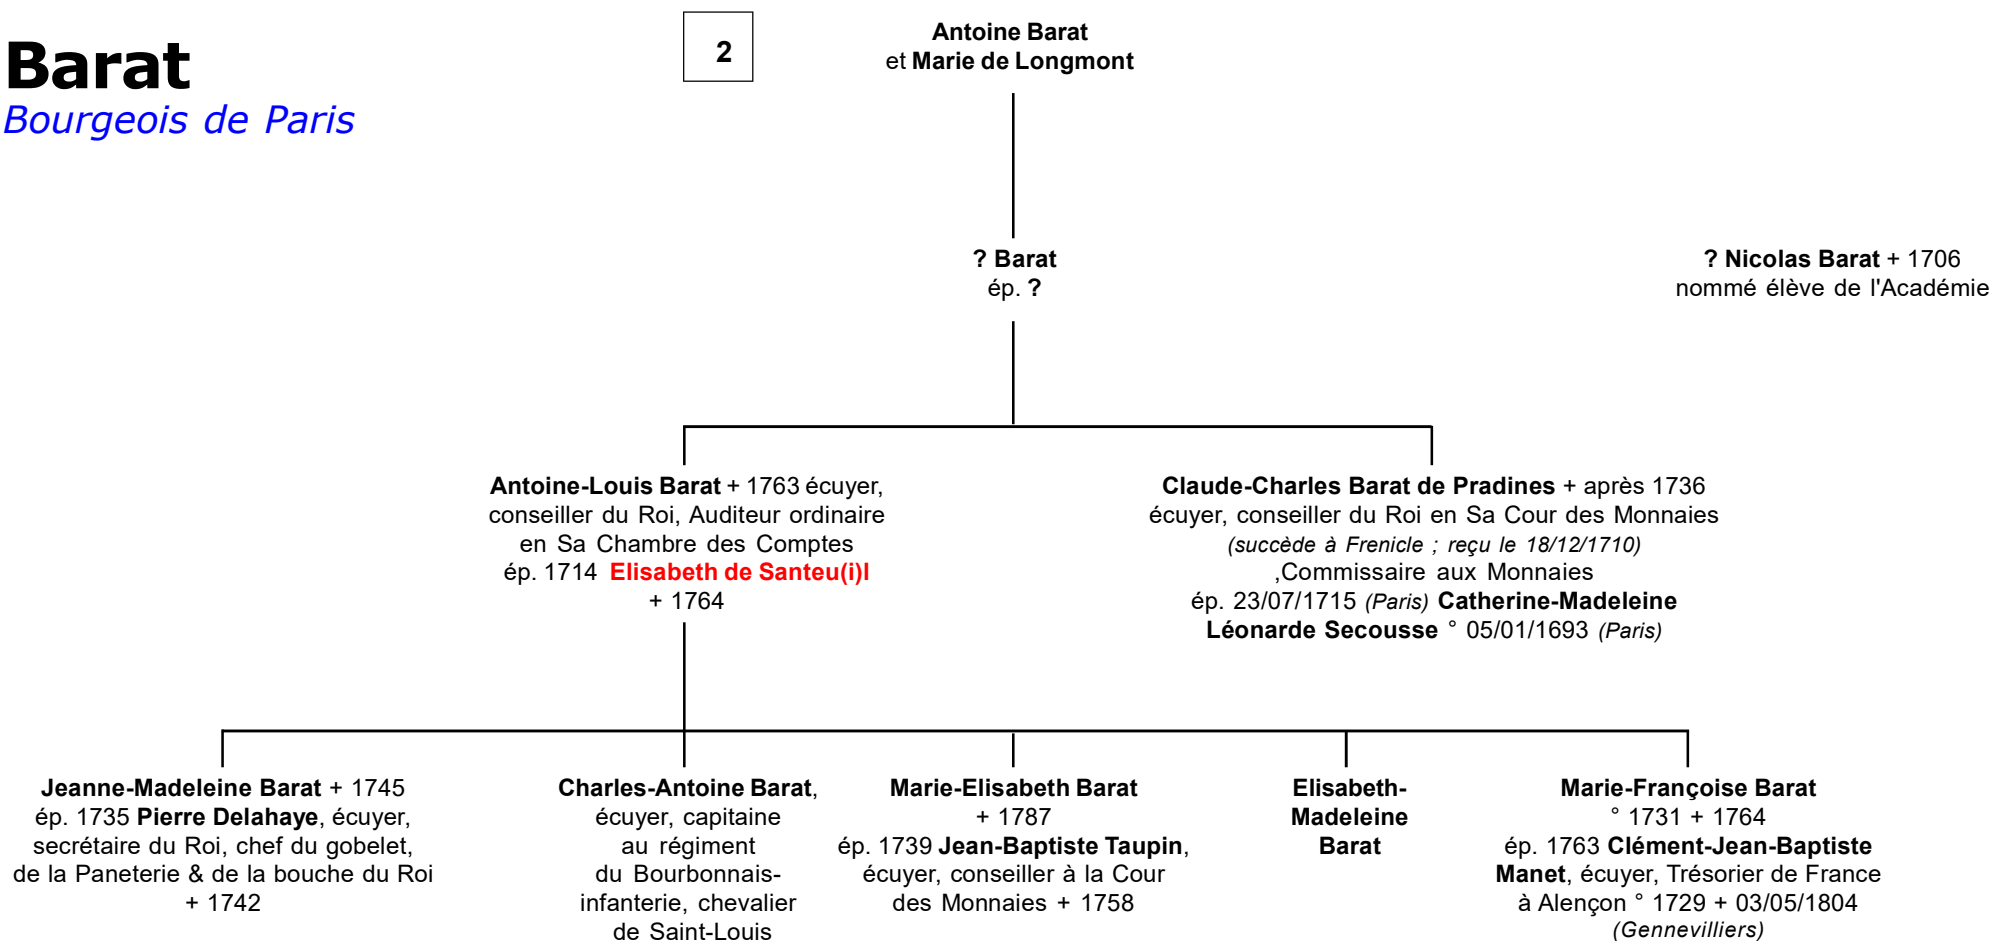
Barat
Bourgeois de Paris

2

Antoine Barat
et Marie de Longmont

? Barat
ép. ?

? Nicolas Barat + 1706
nommé élève de l'Académie

Antoine-Louis Barat + 1763 écuyer, conseiller du Roi, Auditeur ordinaire en Sa Chambre des Comptes
ép. 1714 Elisabeth de Santeu(i)l
+ 1764

Claude-Charles Barat de Pradines + après 1736
écuyer, conseiller du Roi en Sa Cour des Monnaies
(succède à Frenicle ; reçu le 18/12/1710)
,Commissaire aux Monnaies
ép. 23/07/1715 (Paris) Catherine-Madeleine Léonarde Secousse ° 05/01/1693 (Paris)

Jeanne-Madeleine Barat + 1745
ép. 1735 Pierre Delahaye, écuyer, secrétaire du Roi, chef du gobelet, de la Paneterie & de la bouche du Roi
+ 1742

Charles-Antoine Barat, écuyer, capitaine au régiment du Bourbonnais-infanterie, chevalier de Saint-Louis

Marie-Elisabeth Barat
+ 1787
ép. 1739 Jean-Baptiste Taupin, écuyer, conseiller à la Cour des Monnaies + 1758

Elisabeth-Madeleine Barat

Marie-Françoise Barat
° 1731 + 1764
ép. 1763 Clément-Jean-Baptiste Manet, écuyer, Trésorier de France à Alençon ° 1729 + 03/05/1804
(Gennevilliers)